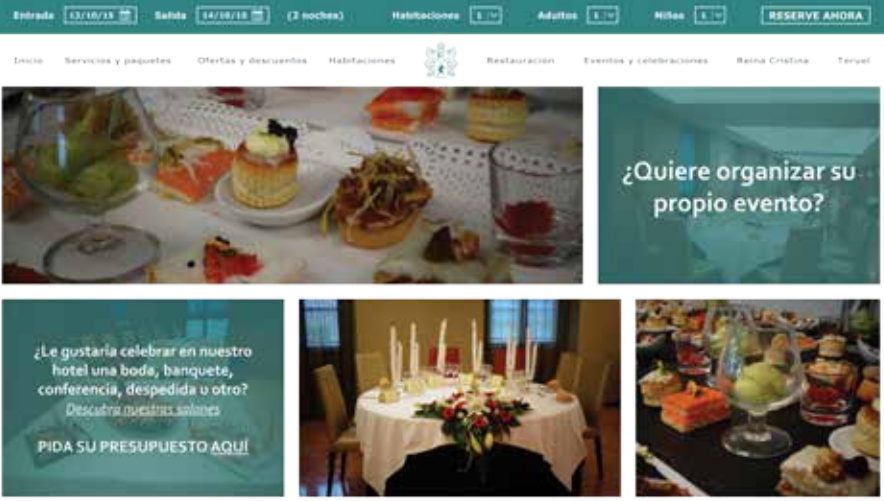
Entrada 12/10/18 Salida 14/10/18 (2 noches) Habitaciones 1 Adultos 1 Niños 1 RESERVE AHORA

Inicio Servicios y paquetes Ofertas y descuentos Habitaciones Restauración Eventos y celebraciones Reina Cristina Teruel

¿Quiere organizar su propio evento?

¿Le gustaría celebrar en nuestro hotel una boda, banquete, conferencia, despedida u otro?

Descubra nuestros salones

PIDA SU PRESUPUESTO AQUÍ